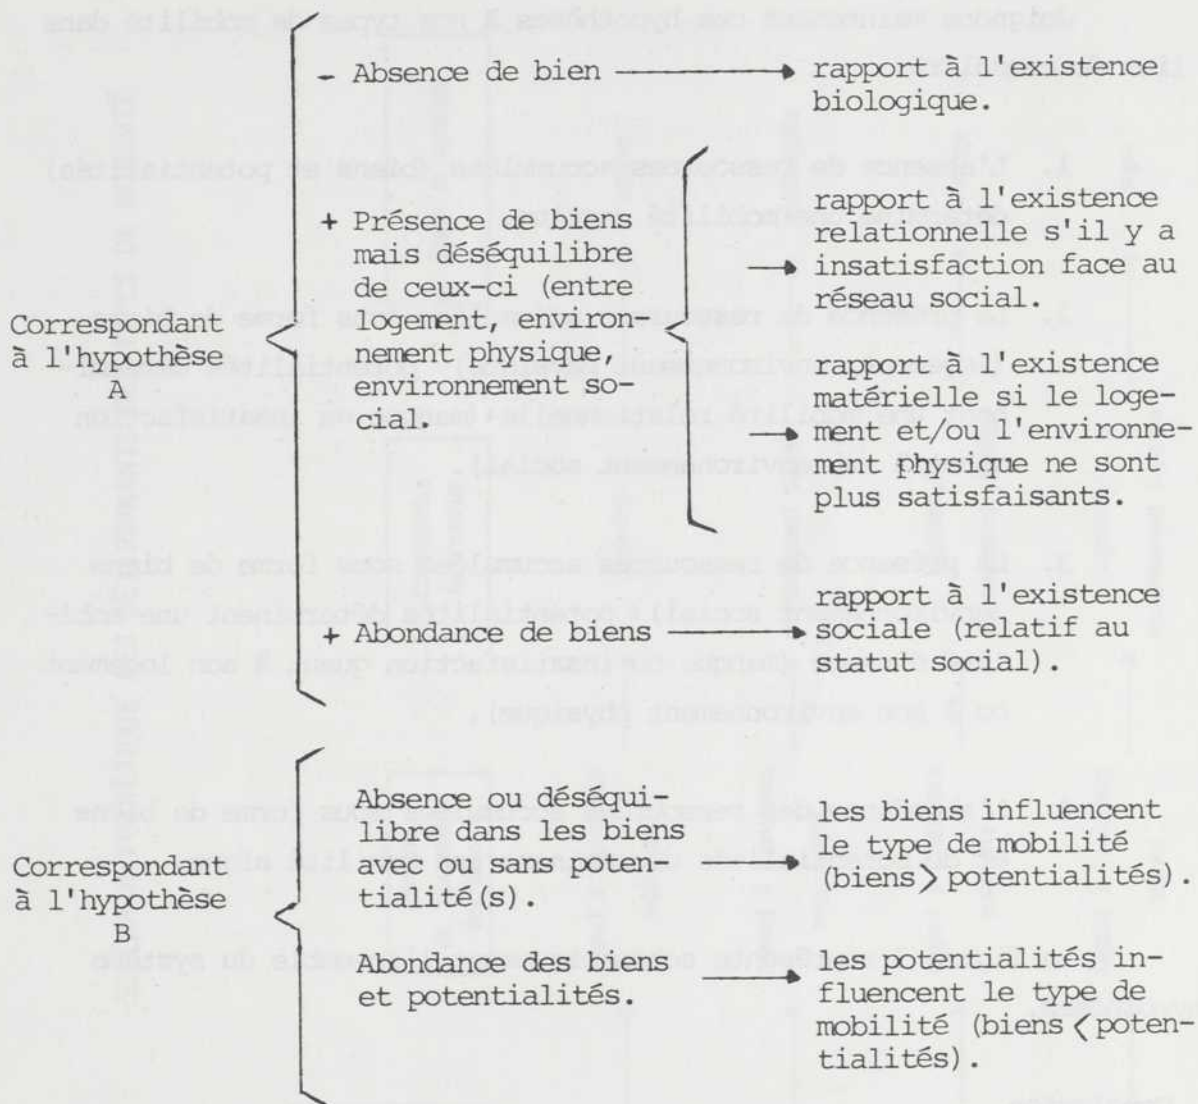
Correspondant à l'hypothèse A

- Absence de bien → rapport à l'existence biologique.

+ Présence de biens mais déséquilibre de ceux-ci (entre logement, environnement physique, environnement social.

→ rapport à l'existence relationnelle s'il y a insatisfaction face au réseau social.

→ rapport à l'existence matérielle si le logement et/ou l'environnement physique ne sont plus satisfaisants.

+ Abondance de biens → rapport à l'existence sociale (relatif au statut social).

Correspondant à l'hypothèse B

Absence ou déséquilibre dans les biens avec ou sans potentialité(s). → les biens influencent le type de mobilité (biens > potentialités).

Abondance des biens et potentialités. → les potentialités influencent le type de mobilité (biens < potentialités).